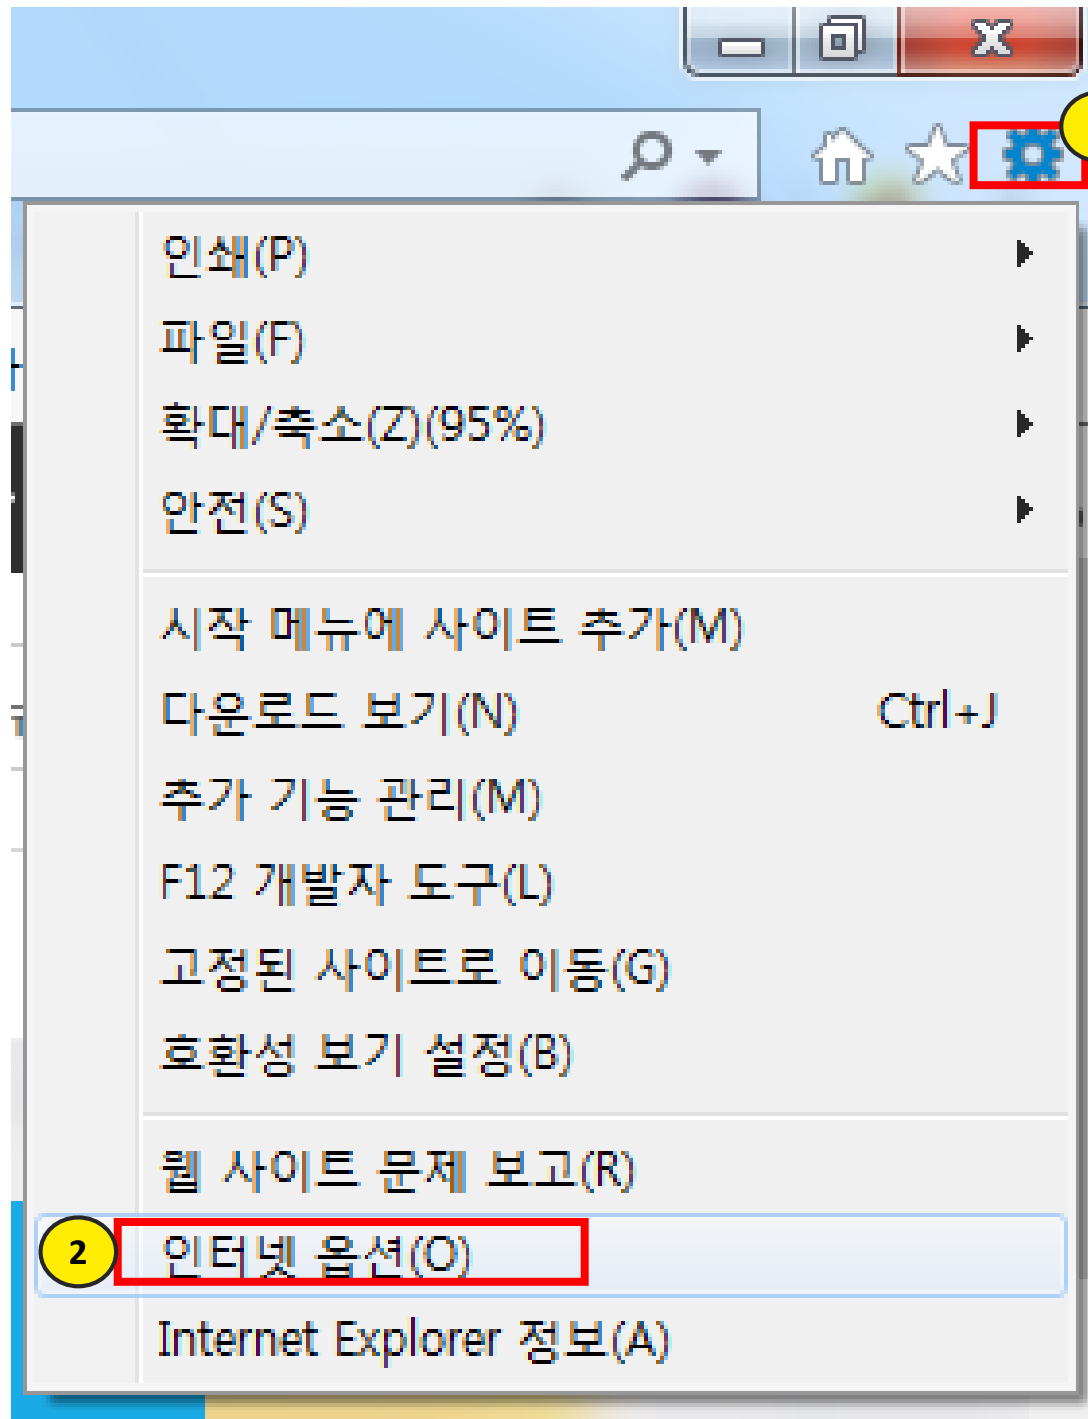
인쇄(P)
파일(F)
확대/축소(Z)(95%)
안전(S)

시작 메뉴에 사이트 추가(M)
다운로드 보기(N) Ctrl+J
추가 기능 관리(M)
F12 개발자 도구(L)
고정된 사이트로 이동(G)
호환성 보기 설정(B)

웹 사이트 문제 보고(R)
2
인터넷 옵션(O)
Internet Explorer 정보(A)